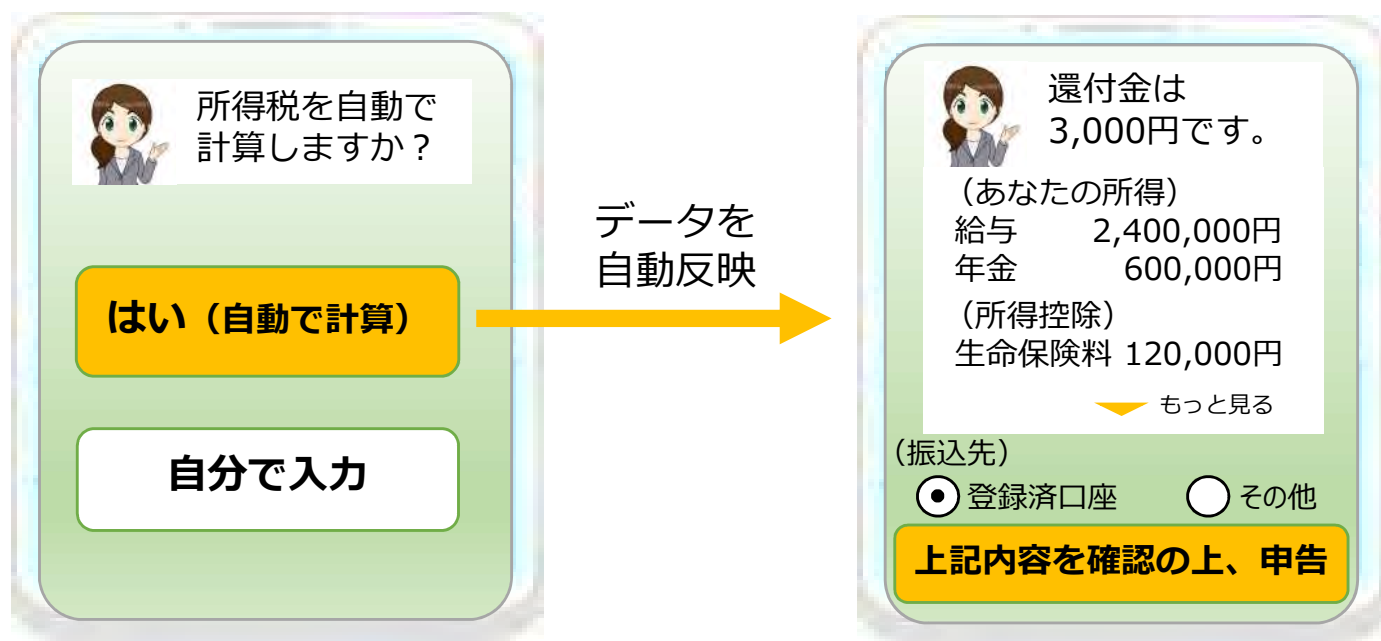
所得税を自動で計算しますか？

はい（自動で計算）

自分で入力

データを自動反映

還付金は3,000円です。

（あなたの所得）
給与 2,400,000円
年金 600,000円
（所得控除）
生命保険料 120,000円

もっと見る

（振込先）
登録済口座
その他

上記内容を確認の上、申告